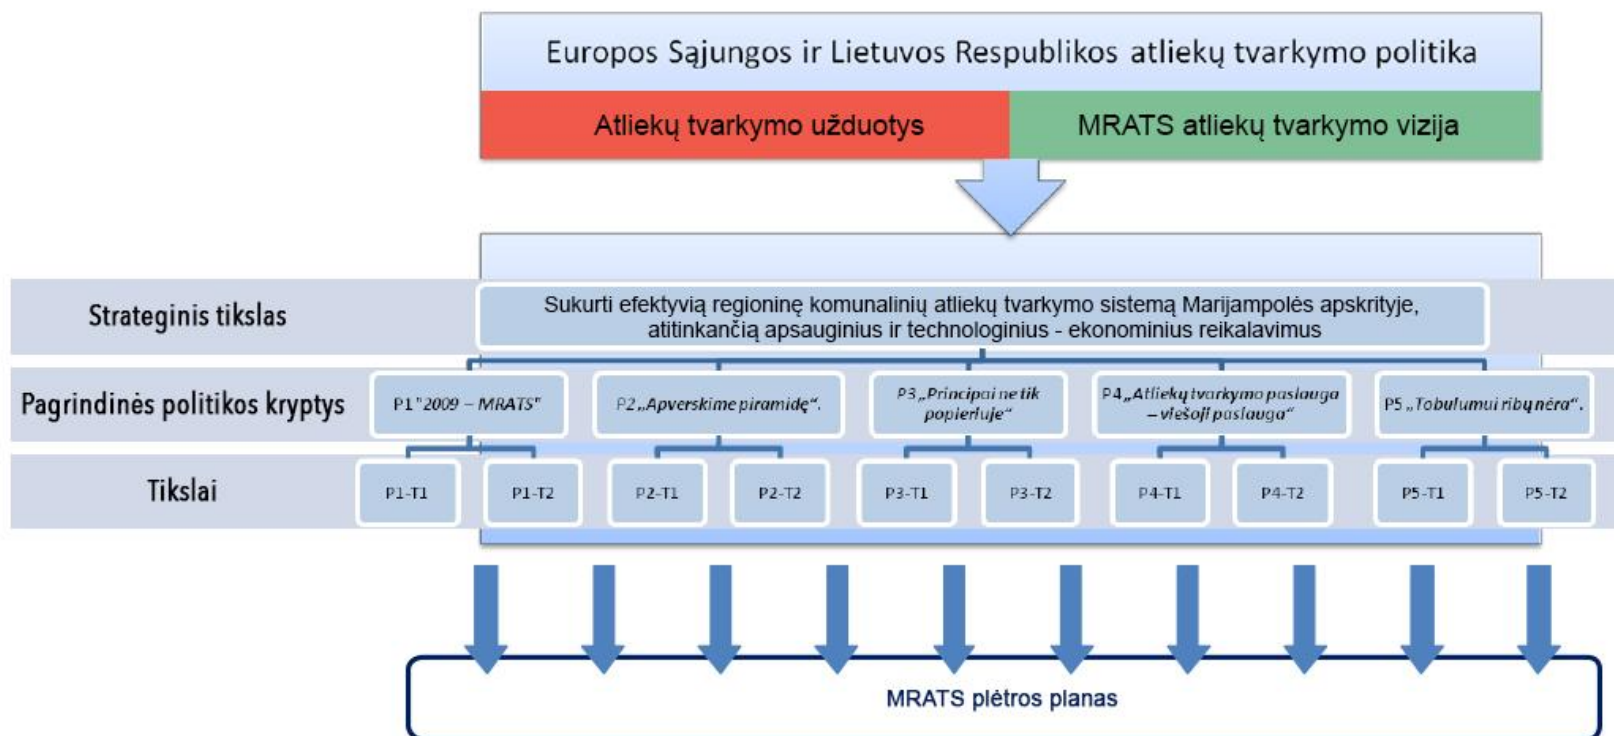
Europos Sąjungos ir Lietuvos Respublikos atliekų tvarkymo politika

Atliekų tvarkymo užduotys

MRATS atliekų tvarkymo vizija

Strateginis tikslas

Sukurti efektyvią regioninę komunalinių atliekų tvarkymo sistemą Marijampolės apskrityje, atitinkančią apsauginius ir technologinius - ekonominius reikalavimus

Pagrindinės politikos kryptys

P1 "2009 – MRATS"

P2 „Apverskime piramidę".

P3 „Principai ne tik popieriuje"

P4 „Atliekų tvarkymo paslauga – viešoji paslauga"

P5 „Tobulumui ribų nėra".

Tikslai

P1-T1

P1-T2

P2-T1

P2-T2

P3-T1

P3-T2

P4-T1

P4-T2

P5-T1

P5-T2

MRATS plėtros planas